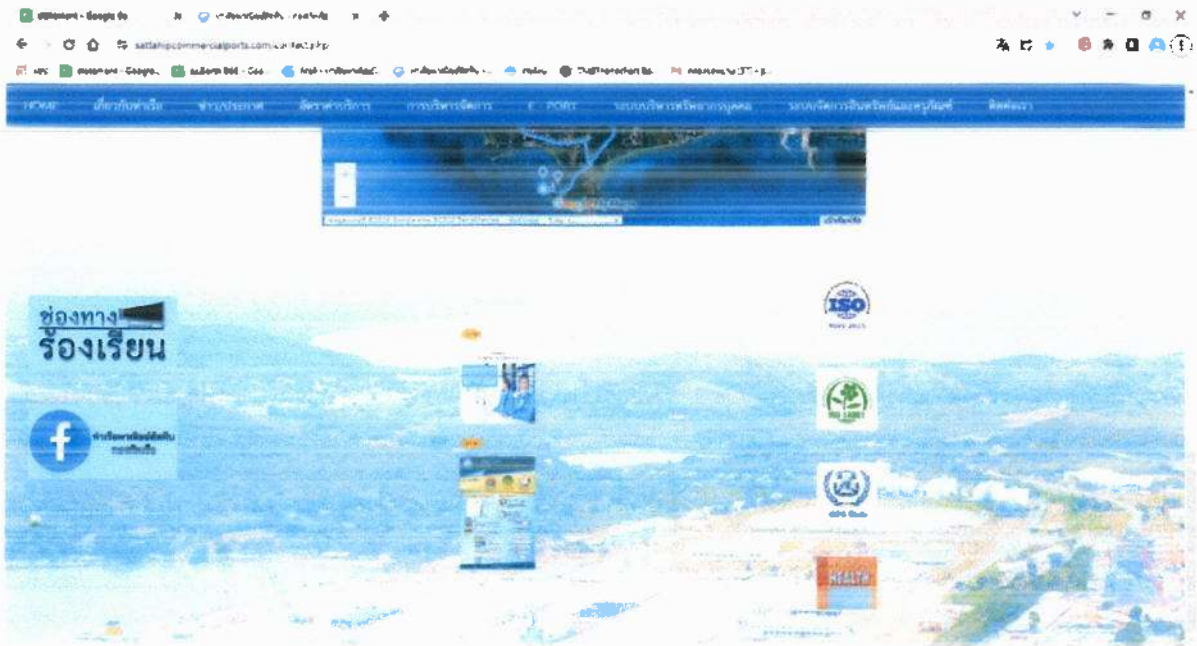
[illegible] - Google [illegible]

sattahipcommercialports.com/contact.php

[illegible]

หน้าแรก เกี่ยวกับท่าเรือ ข่าวประกาศ อัตราค่าบริการ การบริหารจัดการ E-PORT ระบบบริหารทรัพยากรบุคคล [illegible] ติดต่อเรา

ช่องทาง ร้องเรียน

ท่าเรือพาณิชย์สัตหีบ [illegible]

ISO

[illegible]